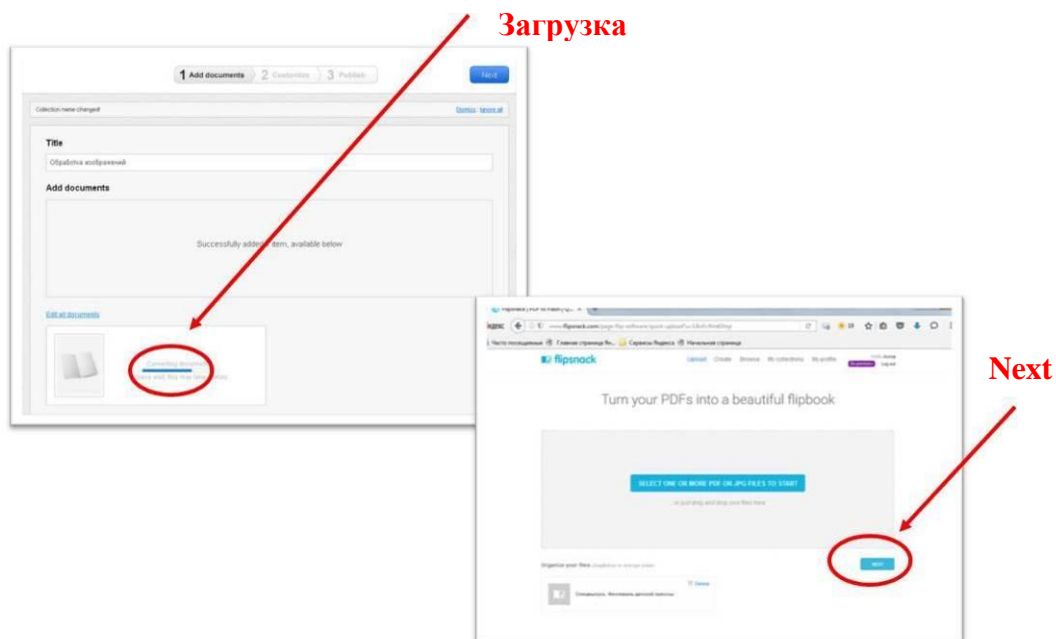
Загрузка

1 Add documents 2 Customize 3 Publish

Next

Collection name changed!

Dismiss Ignore all

Title

Обработка изображений

Add documents

Successfully added 1 item, available below

Edit all documents

Converting document
Please wait, this may take a while

Next

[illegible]

www.flipsnack.com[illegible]

Часто посещаемые Главная страница Яндекса Сервисы Яндекса Начальная страница

flipsnack

Upload Create Browse My collections My profile

Turn your PDFs into a beautiful flipbook

SELECT ONE OR MORE PDF OR JPG FILES TO START

...or just drag and drop your files here

Organize your files

NEXT

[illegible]